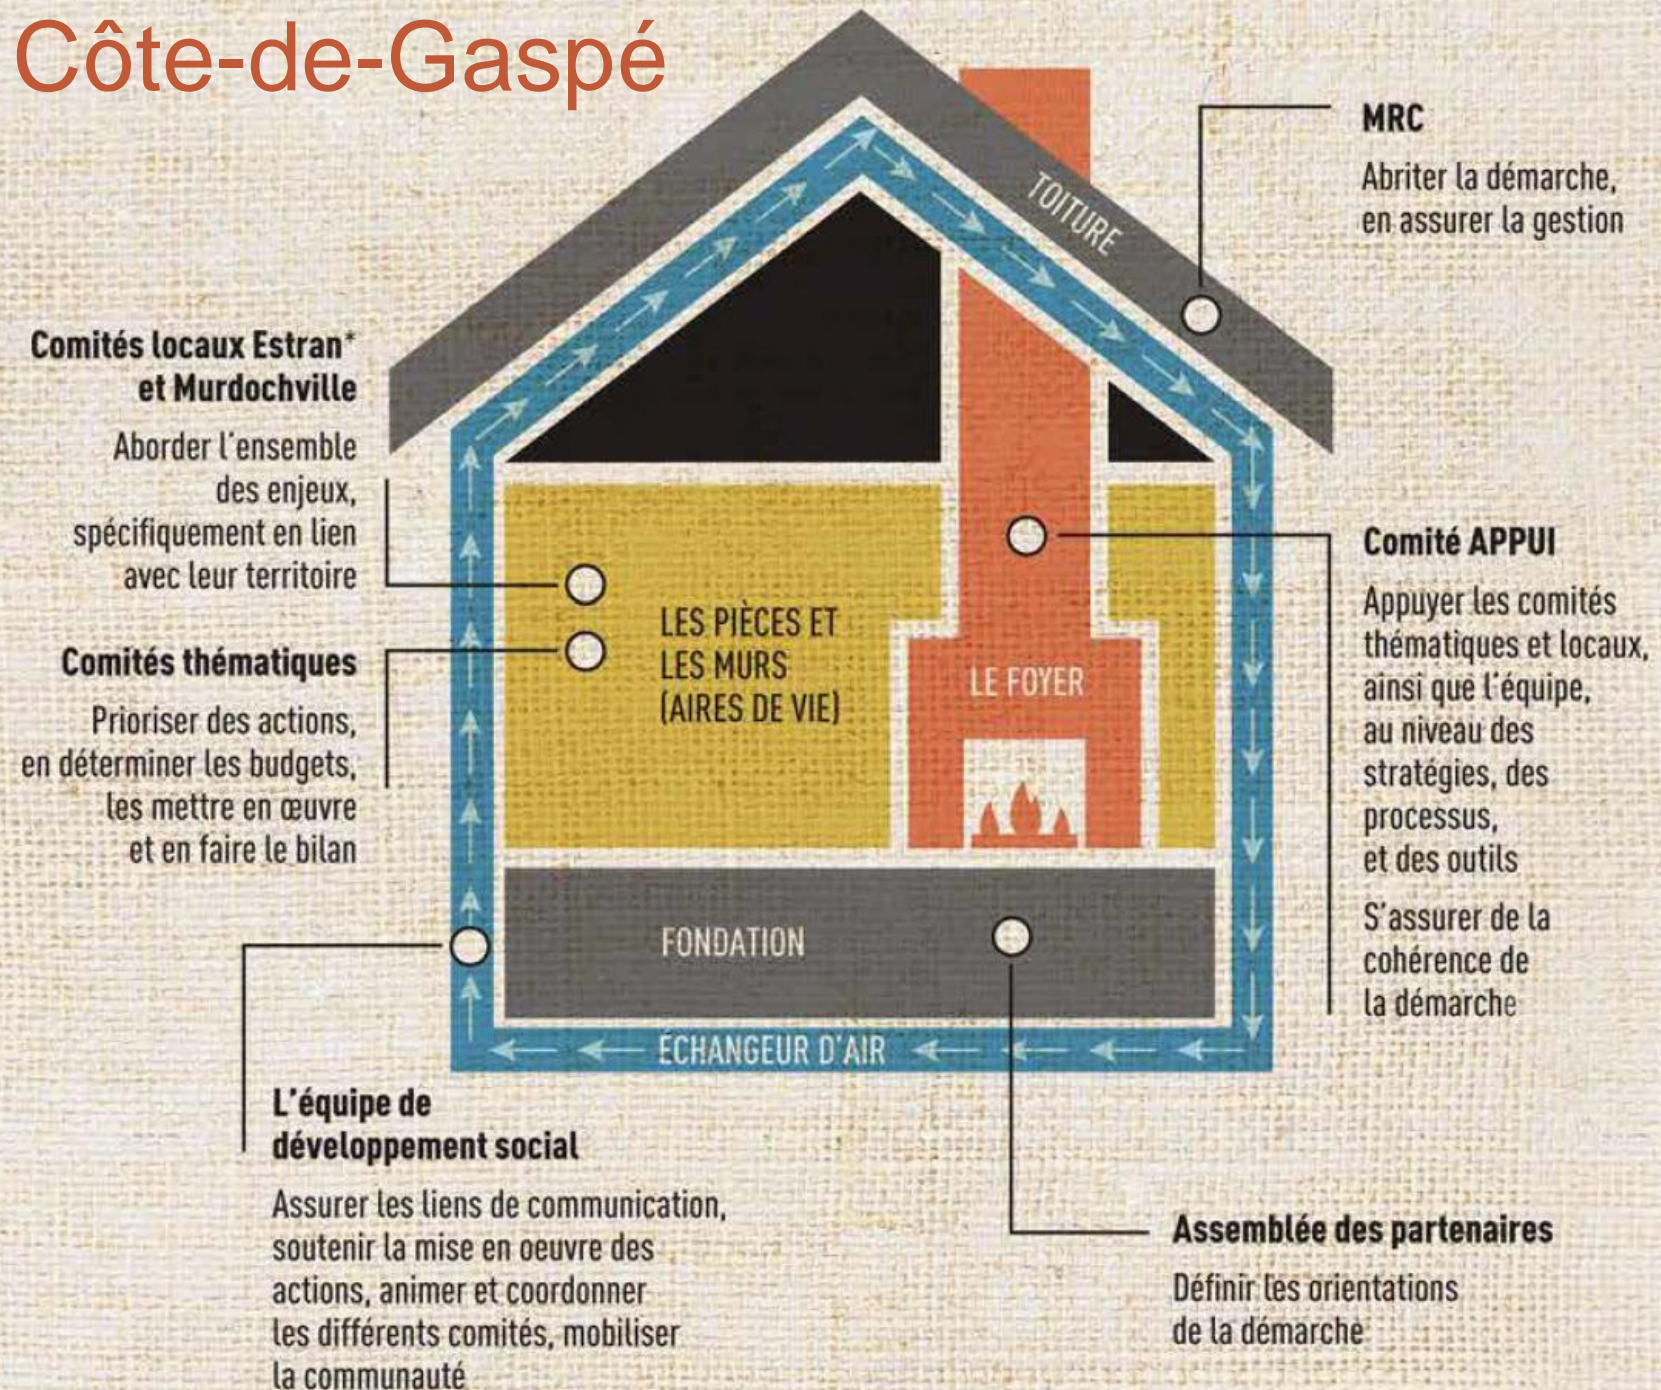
Côte-de-Gaspé

TOITURE

MRC

Abriter la démarche, en assurer la gestion

Comités locaux Estran* et Murdochville

Aborder l'ensemble des enjeux, spécifiquement en lien avec leur territoire

Comités thématiques

Prioriser des actions, en déterminer les budgets, les mettre en œuvre et en faire le bilan

LES PIÈCES ET LES MURS (AIRES DE VIE)

LE FOYER

Comité APPUI

Appuyer les comités thématiques et locaux, ainsi que l'équipe, au niveau des stratégies, des processus, et des outils

S'assurer de la cohérence de la démarche

FONDATION

ÉCHANGEUR D'AIR

L'équipe de développement social

Assurer les liens de communication, soutenir la mise en oeuvre des actions, animer et coordonner les différents comités, mobiliser la communauté

Assemblée des partenaires

Définir les orientations de la démarche